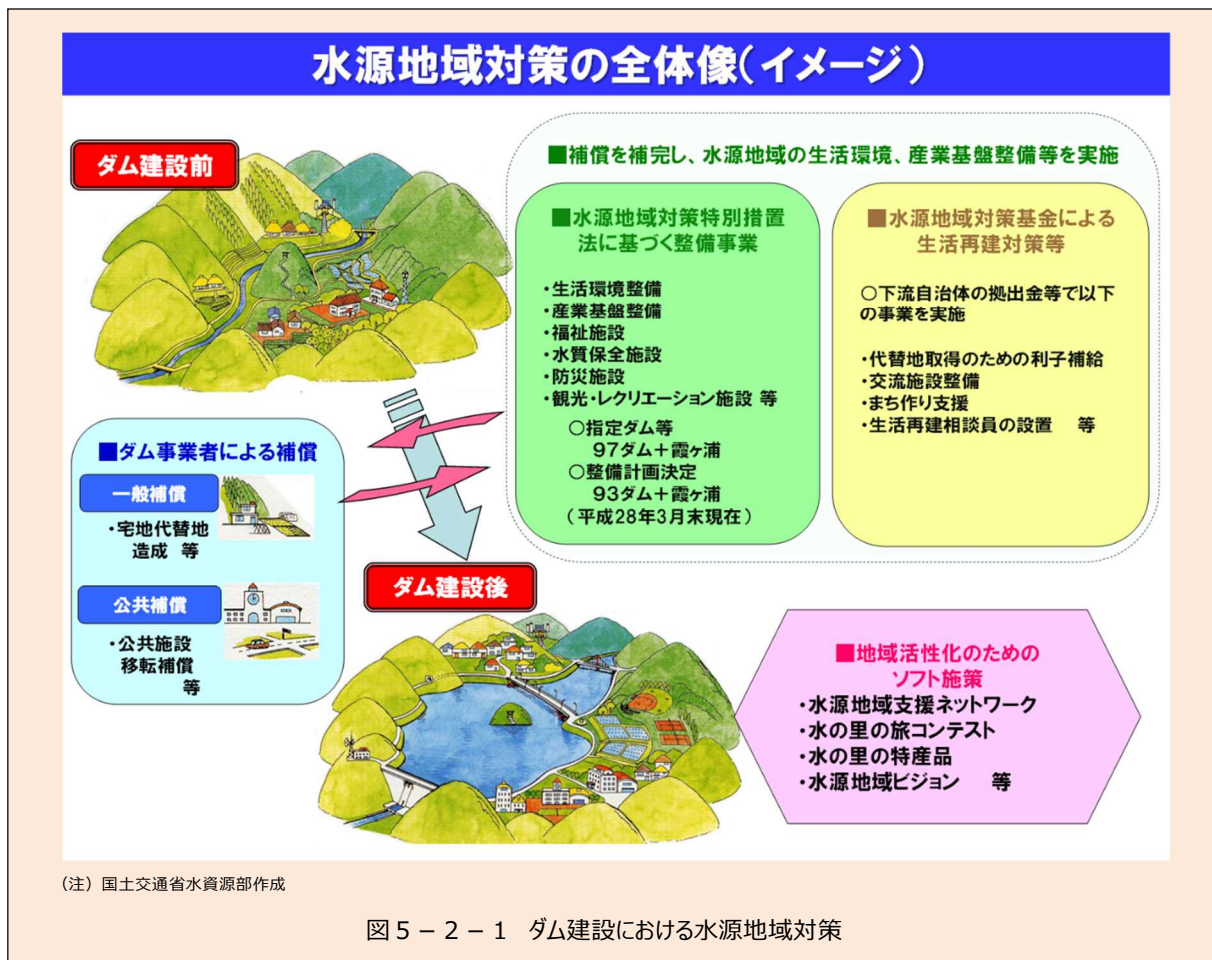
水源地域対策の全体像（イメージ）

ダム建設前

■補償を補完し、水源地域の生活環境、産業基盤整備等を実施

■水源地域対策特別措置法に基づく整備事業

・生活環境整備
・産業基盤整備
・福祉施設
・水質保全施設
・防災施設
・観光・レクリエーション施設 等

○指定ダム等
97ダム＋霞ヶ浦
○整備計画決定
93ダム＋霞ヶ浦
（平成28年3月末現在）

■水源地域対策基金による生活再建対策等

○下流自治体の拠出金等で以下の事業を実施

・代替地取得のための利子補給
・交流施設整備
・まち作り支援
・生活再建相談員の設置 等

■ダム事業者による補償

一般補償

・宅地代替地造成 等

公共補償

・公共施設移転補償 等

ダム建設後

■地域活性化のためのソフト施策
・水源地域支援ネットワーク
・水の里の旅コンテスト
・水の里の特産品
・水源地域ビジョン 等

（注）国土交通省水資源部作成

図５－２－１ ダム建設における水源地域対策